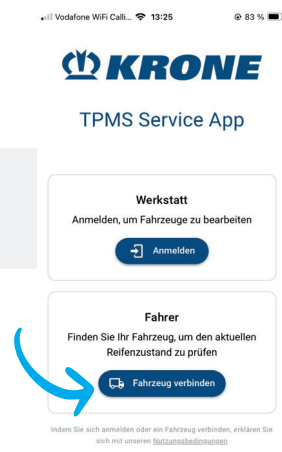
Vodafone WiFi Calli... 13:25 83 %

KRONE

TPMS Service App

Werkstatt

Anmelden, um Fahrzeuge zu bearbeiten

Anmelden

Fahrer

Finden Sie Ihr Fahrzeug, um den aktuellen Reifenzustand zu prüfen

Fahrzeug verbinden

Indem Sie sich anmelden oder ein Fahrzeug verbinden, erklären Sie sich mit unseren Nutzungsbedingungen